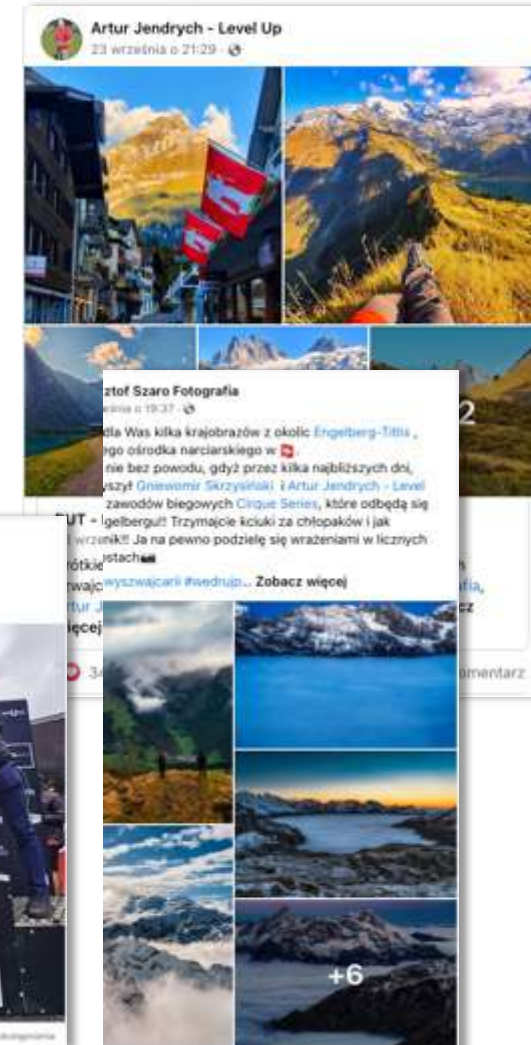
Artur Jendrych - Level Up
23 września o 21:29 · 

+2

sztof Szaro Fotografia
śnia o 19:37 · 

dla Was kilka krajobrazów z okolic Engelberg-Titlis ,
ego ośrodka narciarskiego w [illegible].
nie bez powodu, gdyż przez kilka najbliższych dni,
yszył Gniewomir Skrzysiński i Artur Jendrych - Level
zawodów biegowych Cirque Series, które odbędą się
UT - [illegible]gelbergu!! Trzymajcie kciuki za chłopaków i jak
wtorek!! Ja na pewno podzielę się wrażeniami w licznych
rótkie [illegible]stach
rwając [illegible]wyszwajcarii #wedrujp... Zobacz więcej
rtur J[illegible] fia,
ięcej cz

3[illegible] omentarz

+6